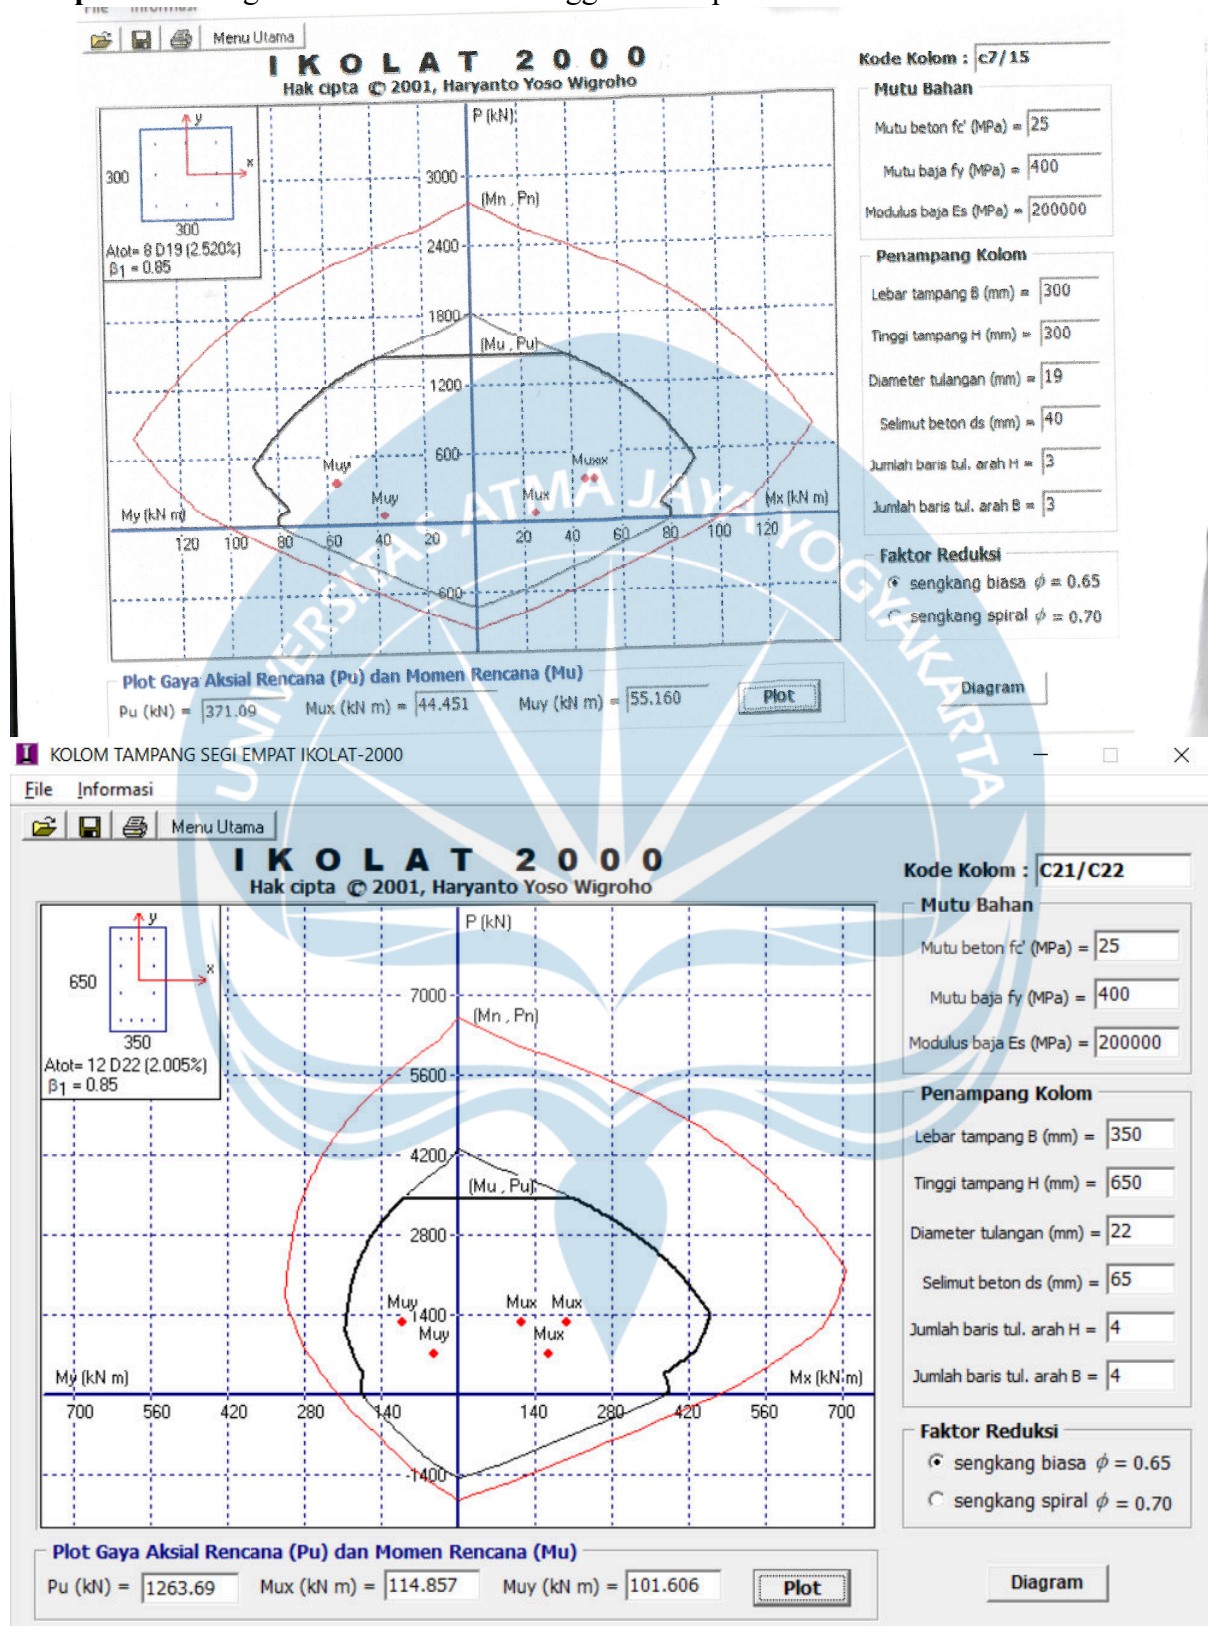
Menu Utama

I K O L A T 2 0 0 0
Hak cipta © 2001, Haryanto Yoso Wigroho

300
300
Atot= 8 D19 (2.520%)
β1 = 0.85

P (kN)
3000
(Mn , Pn)
2400
1800
(Mu , Pu)
1200
600
Muy
Muxx
Muy
Mux
My (kN m)
Mx (kN m)
120 100 80 60 40 20 20 40 60 80 100 120
-600

Kode Kolom : c7/15
Mutu Bahan
Mutu beton fc' (MPa) = 25
Mutu baja fy (MPa) = 400
Modulus baja Es (MPa) = 200000
Penampang Kolom
Lebar tampang B (mm) = 300
Tinggi tampang H (mm) = 300
Diameter tulangan (mm) = 19
Selimut beton ds (mm) = 40
Jumlah baris tul. arah H = 3
Jumlah baris tul. arah B = 3
Faktor Reduksi
sengkang biasa $\phi$ = 0.65
sengkang spiral $\phi$ = 0.70

Plot Gaya Aksial Rencana (Pu) dan Momen Rencana (Mu)
Pu (kN) = 371.09 Mux (kN m) = 44.451 Muy (kN m) = 55.160 Plot
Diagram

UNIVERSITAS ATMA JAYA YOGYAKARTA

KOLOM TAMPANG SEGI EMPAT IKOLAT-2000
File Informasi
Menu Utama

I K O L A T 2 0 0 0
Hak cipta © 2001, Haryanto Yoso Wigroho

650
350
Atot= 12 D22 (2.005%)
β1 = 0.85

P (kN)
7000
(Mn , Pn)
5600
4200
(Mu , Pu)
2800
Muy
1400
Muy
Mux Mux
Mux
My (kN m)
Mx (kN m)
700 560 420 280 140 140 280 420 560 700
-1400

Kode Kolom : C21/C22
Mutu Bahan
Mutu beton fc' (MPa) = 25
Mutu baja fy (MPa) = 400
Modulus baja Es (MPa) = 200000
Penampang Kolom
Lebar tampang B (mm) = 350
Tinggi tampang H (mm) = 650
Diameter tulangan (mm) = 22
Selimut beton ds (mm) = 65
Jumlah baris tul. arah H = 4
Jumlah baris tul. arah B = 4
Faktor Reduksi
sengkang biasa $\phi$ = 0.65
sengkang spiral $\phi$ = 0.70

Plot Gaya Aksial Rencana (Pu) dan Momen Rencana (Mu)
Pu (kN) = 1263.69 Mux (kN m) = 114.857 Muy (kN m) = 101.606 Plot
Diagram